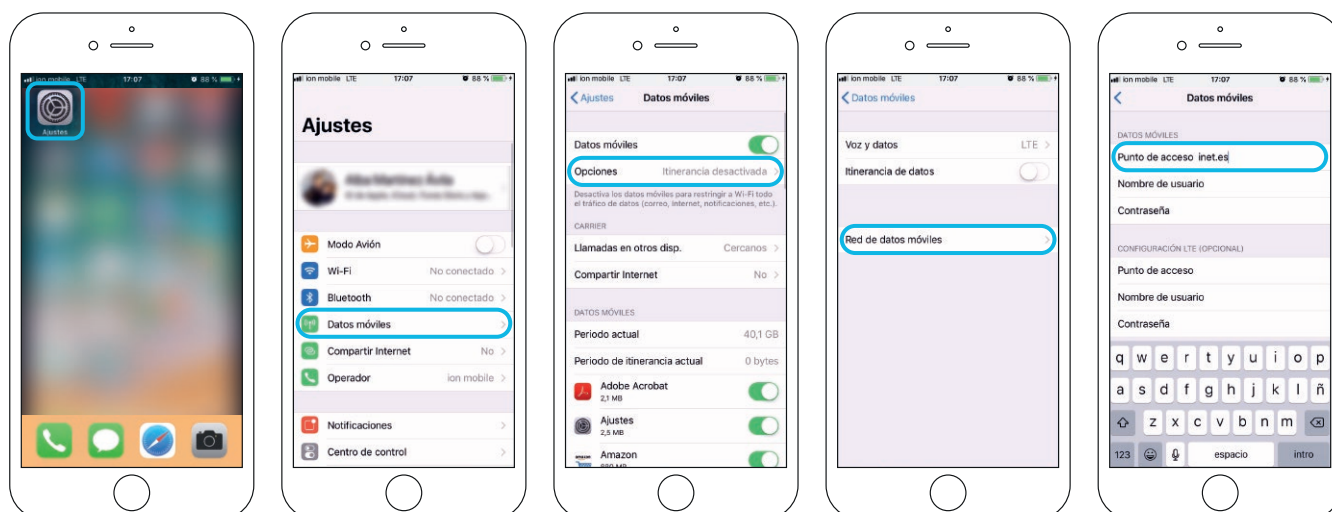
ion mobile LTE 17:07 88 %

Ajustes

ion mobile LTE 17:07 88 %

Ajustes

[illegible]

Modo Avión

Wi-Fi No conectado

Bluetooth No conectado

Datos móviles

Compartir Internet No

Operador ion mobile

Notificaciones

Centro de control

ion mobile LTE 17:07 88 %

Ajustes Datos móviles

Datos móviles

Opciones Itinerancia desactivada

Desactiva los datos móviles para restringir a Wi-Fi todo el tráfico de datos (correo, Internet, notificaciones, etc.).

CARRIER

Llamadas en otros disp. Cercanos

Compartir Internet No

DATOS MÓVILES

Periodo actual 40,1 GB

Periodo de itinerancia actual 0 bytes

Adobe Acrobat 2,1 MB

Ajustes 2,5 MB

Amazon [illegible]

ion mobile LTE 17:07 88 %

Datos móviles

Voz y datos LTE

Itinerancia de datos

Red de datos móviles

ion mobile LTE 17:07 88 %

Datos móviles

DATOS MÓVILES

Punto de acceso inet.es

Nombre de usuario

Contraseña

CONFIGURACIÓN LTE (OPCIONAL)

Punto de acceso

Nombre de usuario

Contraseña

q w e r t y u i o p
a s d f g h j k l ñ
z x c v b n m
123 espacio intro